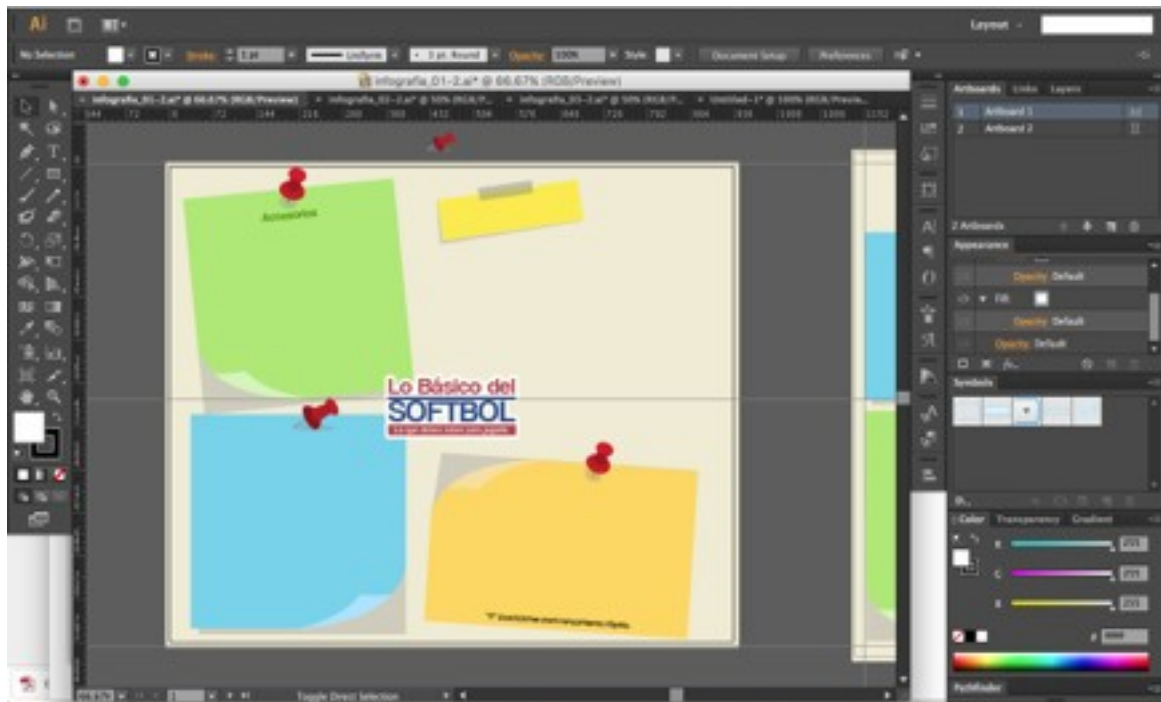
Ai

Layout

No Selection

Stroke: 1 pt

Uniform

3 pt. Round

Opacity: 100%

Style:

Document Setup

Preferences

Infografia_01-2.ai* @ 66.67% (RGB/Preview)

Infografia_01-2.ai* @ 66.67% (RGB/Preview)

Infografia_01-2.ai* @ 50% (RGB/P...

Infografia_01-2.ai* @ 50% (RGB/P...

Untitled-1* @ 100% (RGB/Previe...

Accesorios

Lo Básico del

SOFTBOL

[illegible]

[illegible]

Artboards

Links

Layers

1 Artboard 1

2 Artboard 2

2 Artboards

Appearance

Opacity: Default

Fill:

Opacity: Default

Opacity: Default

Symbols

Color

Transparency

Gradient

R

G

B

Pathfinder

66.67%

Toggle Direct Selection